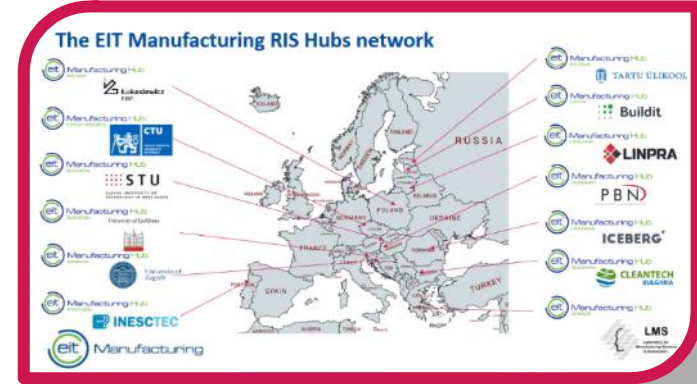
The EIT Manufacturing RIS Hubs network

eit Manufacturing Hub
Łukasiewicz
eit Manufacturing Hub
CTU
eit Manufacturing Hub
STU
SLOVAK UNIVERSITY OF TECHNOLOGY IN BRATISLAVA
eit Manufacturing Hub
University of Ljubljana
eit Manufacturing Hub
Sveučilište u Zagrebu
eit Manufacturing Hub
INESCTEC
eit Manufacturing

eit Manufacturing Hub
TARTU ÜLIKOOL
eit Manufacturing Hub
Buildit
eit Manufacturing Hub
LINPRA
eit Manufacturing Hub
PBN
eit Manufacturing Hub
ICEBERG
eit Manufacturing Hub
CLEANTECH BULGARIA
eit Manufacturing Hub
LMS

ICELAND
FINLAND
RUSSIA
ESTONIA
LATVIA
BELARUS
POLAND
GERMANY
UKRAINE
FRANCE
ROMANIA
SPAIN
PORTUGAL
ITALY
TURKEY
GREECE
BULGARIA